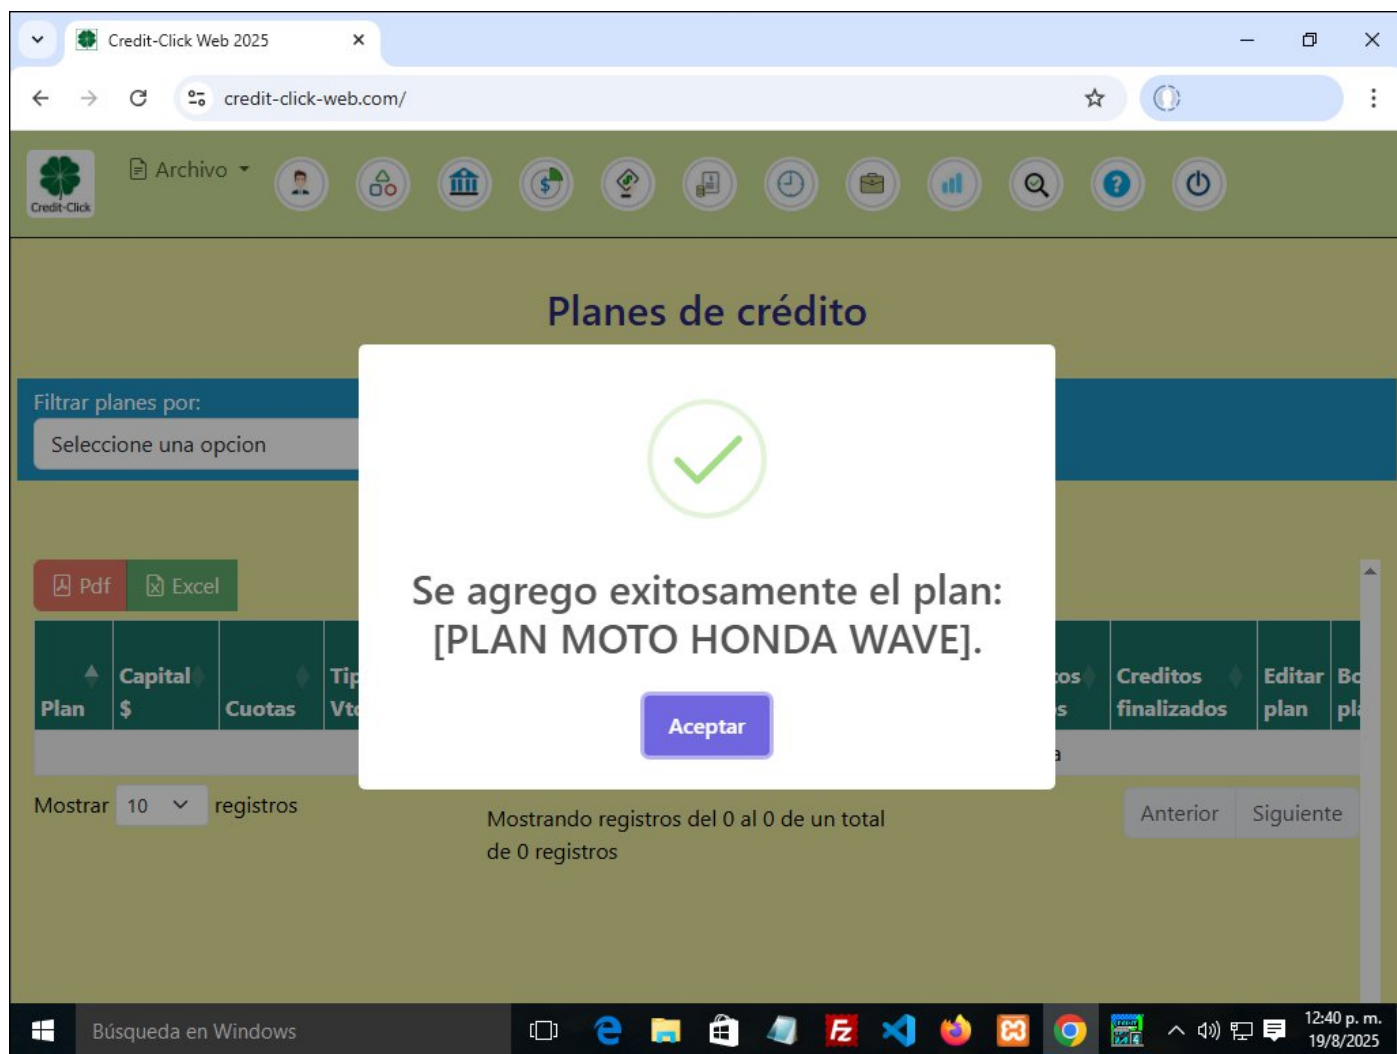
Credit-Click Web 2025

credit-click-web.com/

Credit-Click

Archivo

Planes de crédito

Filtrar planes por:

Seleccione una opcion

Pdf Excel

| Plan | Capital $ | Cuotas | Tip Vt | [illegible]tos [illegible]s | Creditos finalizados | Editar plan | Bo pl |
|---|---|---|---|---|---|---|---|

Mostrar 10 registros

Mostrando registros del 0 al 0 de un total de 0 registros

Anterior Siguiente

Se agrego exitosamente el plan: [PLAN MOTO HONDA WAVE].

Aceptar

Búsqueda en Windows

12:40 p. m.
19/8/2025